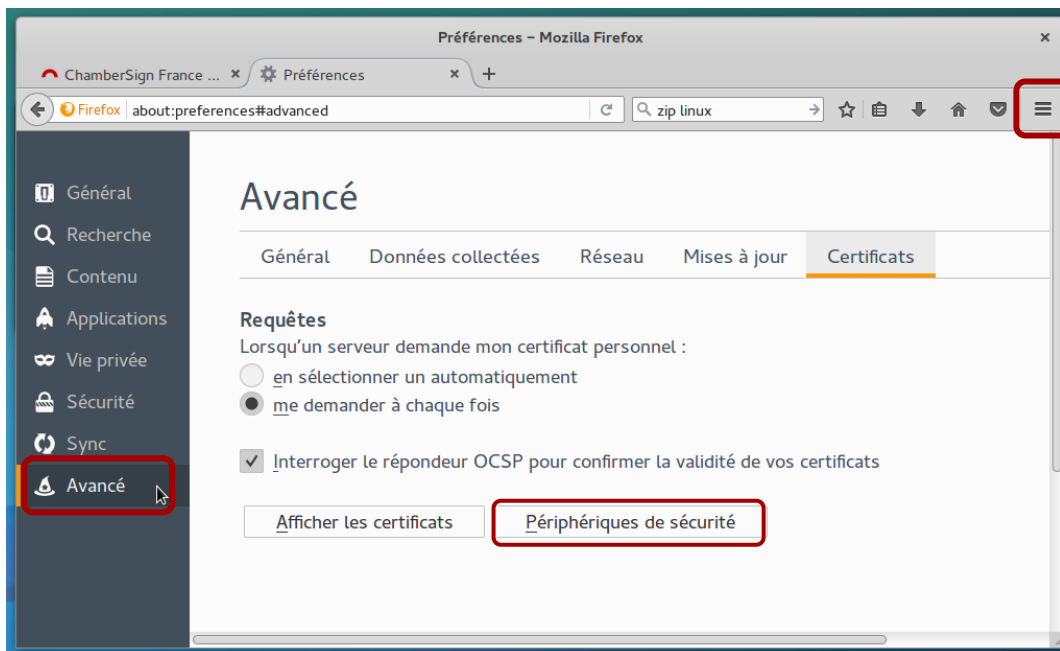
Préférences – Mozilla Firefox

ChamberSign France ... ×
Préférences ×
+

Firefox about:preferences#advanced

zip linux

Général
Recherche
Contenu
Applications
Vie privée
Sécurité
Sync
Avancé

Avancé

Général | Données collectées | Réseau | Mises à jour | Certificats

Requêtes
Lorsqu'un serveur demande mon certificat personnel :
en sélectionner un automatiquement
me demander à chaque fois

Interroger le répondeur OCSP pour confirmer la validité de vos certificats

Afficher les certificats
Périphériques de sécurité